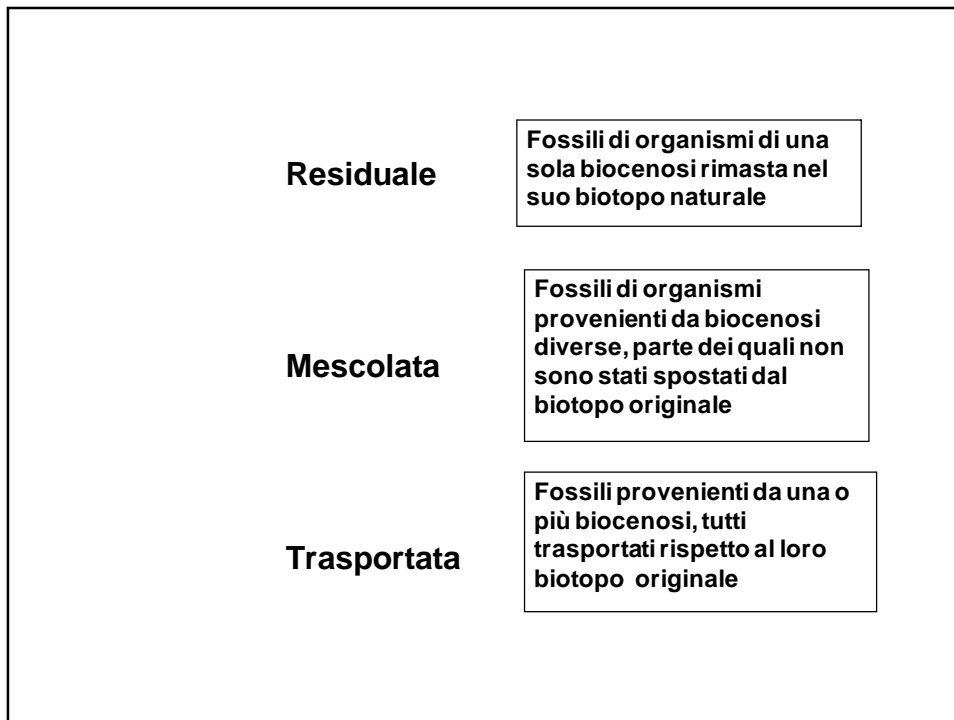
Residuale

Fossili di organismi di una sola biocenosi rimasta nel suo biotopo naturale

Mescolata

Fossili di organismi provenienti da biocenosi diverse, parte dei quali non sono stati spostati dal biotopo originale

Trasportata

Fossili provenienti da una o più biocenosi, tutti trasportati rispetto al loro biotopo originale